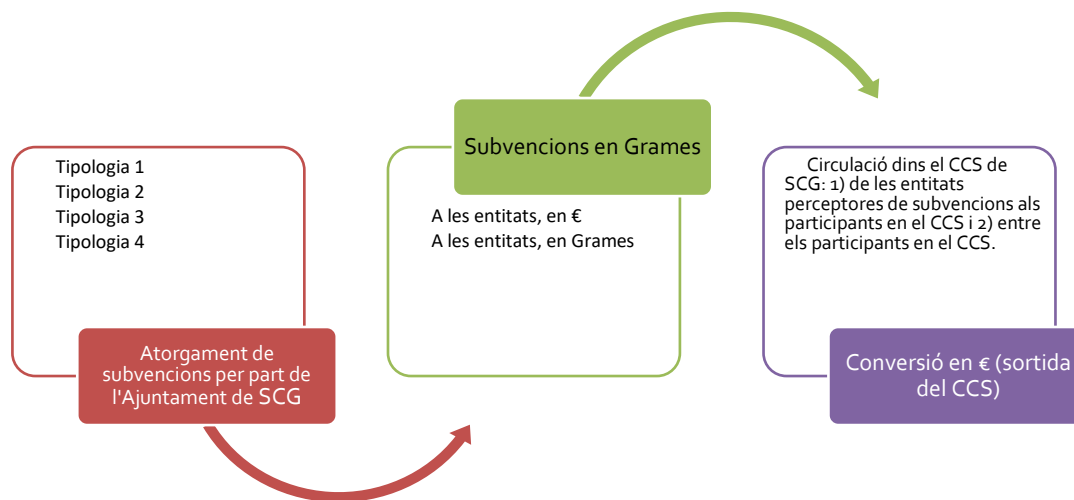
Tipologia 1
Tipologia 2
Tipologia 3
Tipologia 4

Atorgament de subvencions per part de l'Ajuntament de SCG

Subvencions en Grames

A les entitats, en €
A les entitats, en Grames

Circulació dins el CCS de SCG: 1) de les entitats perceptores de subvencions als participants en el CCS i 2) entre els participants en el CCS.

Conversió en € (sortida del CCS)